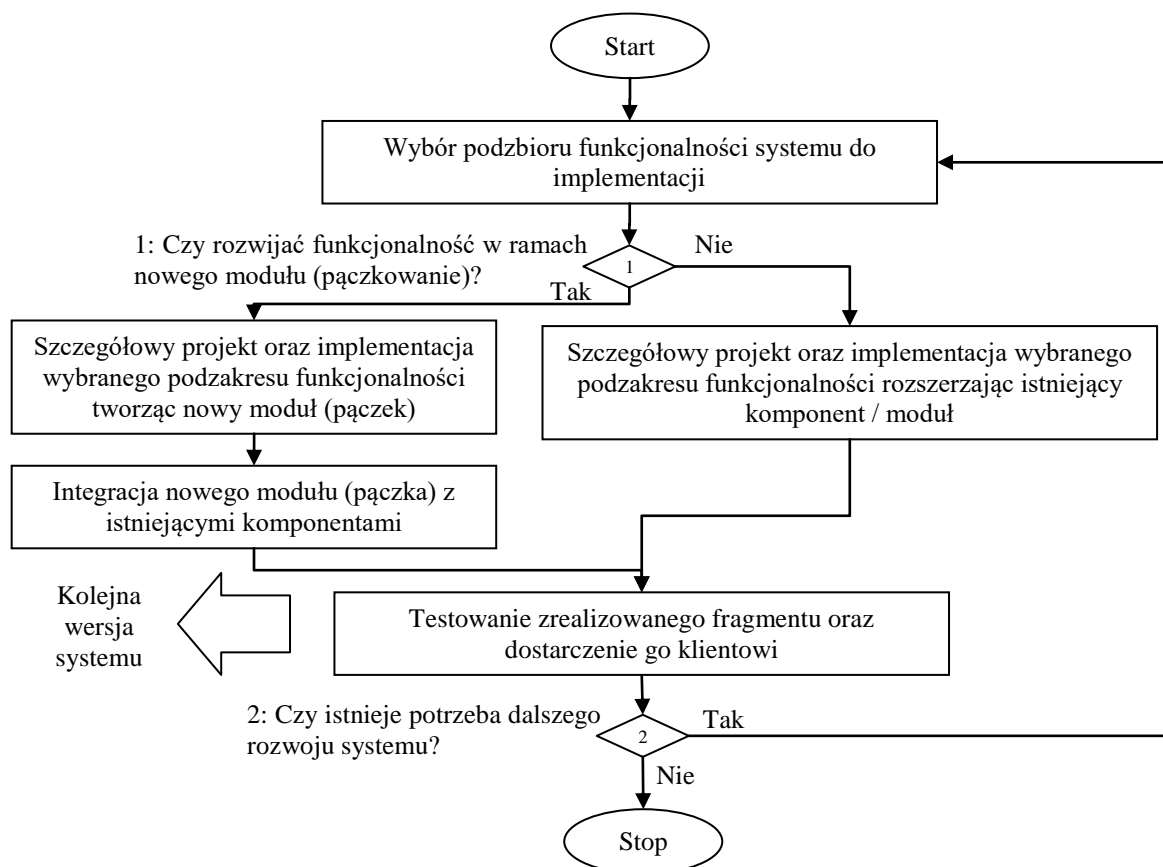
Start

Wybór podzbioru funkcjonalności systemu do implementacji

1: Czy rozwijać funkcjonalność w ramach nowego modułu (pączkowanie)?

1

Nie

Tak

Szczegółowy projekt oraz implementacja wybranego podzakresu funkcjonalności tworząc nowy moduł (pączek)

Szczegółowy projekt oraz implementacja wybranego podzakresu funkcjonalności rozszerzając istniejący komponent / moduł

Integracja nowego modułu (pączka) z istniejącymi komponentami

Kolejna wersja systemu

Testowanie zrealizowanego fragmentu oraz dostarczenie go klientowi

2: Czy istnieje potrzeba dalszego rozwoju systemu?

2

Tak

Nie

Stop